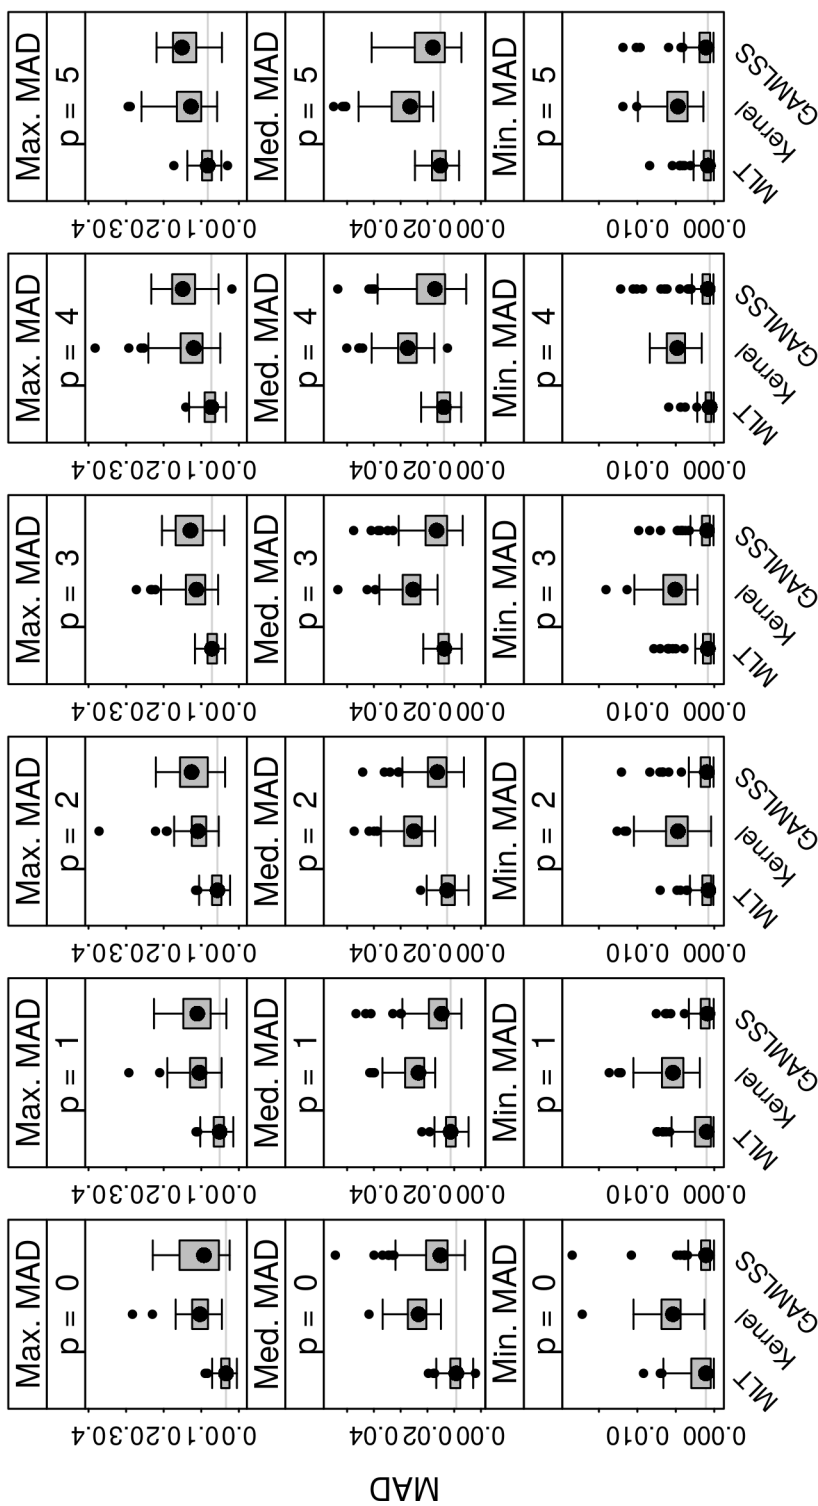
MAD

Max. MAD
p = 0
0.0 0.1 0.2 0.3 0.4

Med. MAD
p = 0
0.00 0.02 0.04

Min. MAD
p = 0
0.000 0.010

MLT
Kernel
GAMLSS

Max. MAD
p = 1
0.0 0.1 0.2 0.3 0.4

Med. MAD
p = 1
0.00 0.02 0.04

Min. MAD
p = 1
0.000 0.010

MLT
Kernel
GAMLSS

Max. MAD
p = 2
0.0 0.1 0.2 0.3 0.4

Med. MAD
p = 2
0.00 0.02 0.04

Min. MAD
p = 2
0.000 0.010

MLT
Kernel
GAMLSS

Max. MAD
p = 3
0.0 0.1 0.2 0.3 0.4

Med. MAD
p = 3
0.00 0.02 0.04

Min. MAD
p = 3
0.000 0.010

MLT
Kernel
GAMLSS

Max. MAD
p = 4
0.0 0.1 0.2 0.3 0.4

Med. MAD
p = 4
0.00 0.02 0.04

Min. MAD
p = 4
0.000 0.010

MLT
Kernel
GAMLSS

Max. MAD
p = 5
0.0 0.1 0.2 0.3 0.4

Med. MAD
p = 5
0.00 0.02 0.04

Min. MAD
p = 5
0.000 0.010

MLT
Kernel
GAMLSS